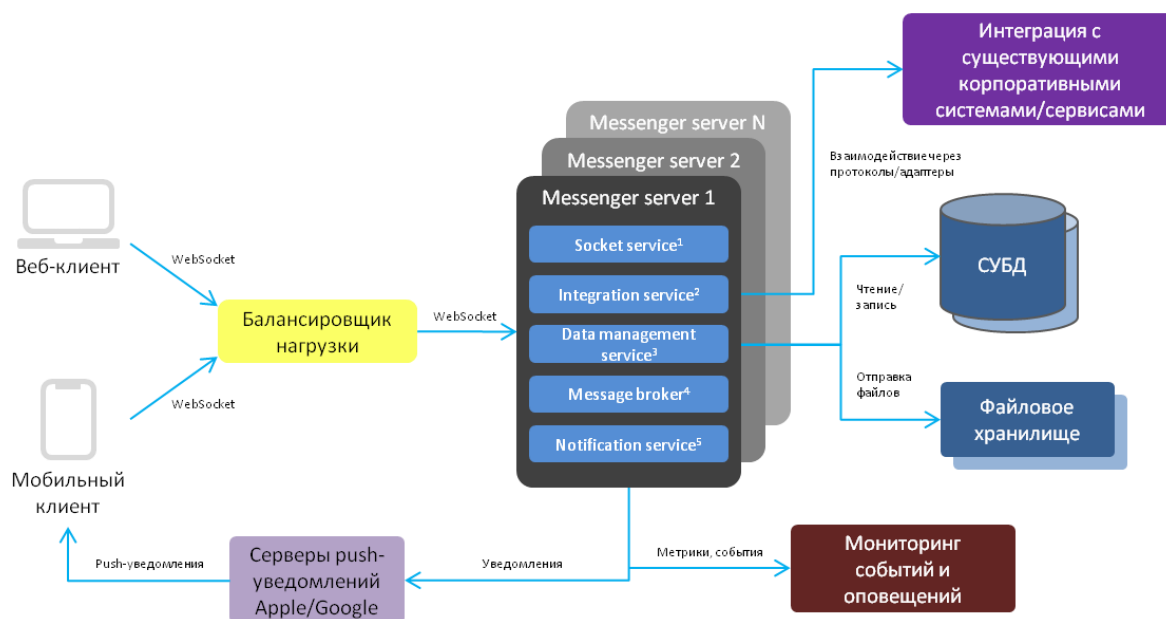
Интеграция с существующими корпоративными системами/сервисами

Messenger server N
Messenger server 2
Messenger server 1

Взаимодействие через протоколы/адаптеры

Socket service$^1$
Integration service$^2$
Data management service$^3$
Message broker$^4$
Notification service$^5$

СУБД

Чтение/ запись

Отправка файлов

Файловое хранилище

Веб-клиент

WebSocket

Балансировщик нагрузки

WebSocket

WebSocket

Мобильный клиент

Push-уведомления

Серверы push-уведомлений Apple/Google

Уведомления

Метрики, события

Мониторинг событий и оповещений